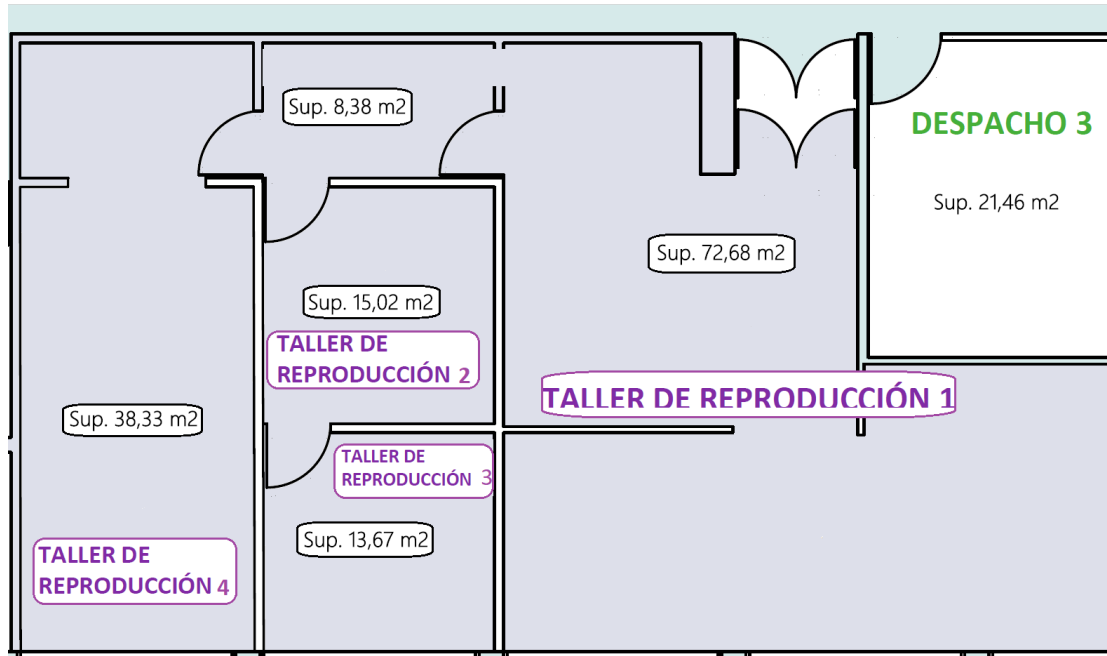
Sup. 8,38 m2

DESPACHO 3

Sup. 21,46 m2

Sup. 72,68 m2

Sup. 15,02 m2

TALLER DE REPRODUCCIÓN 2

TALLER DE REPRODUCCIÓN 1

Sup. 38,33 m2

TALLER DE REPRODUCCIÓN 3

Sup. 13,67 m2

TALLER DE REPRODUCCIÓN 4